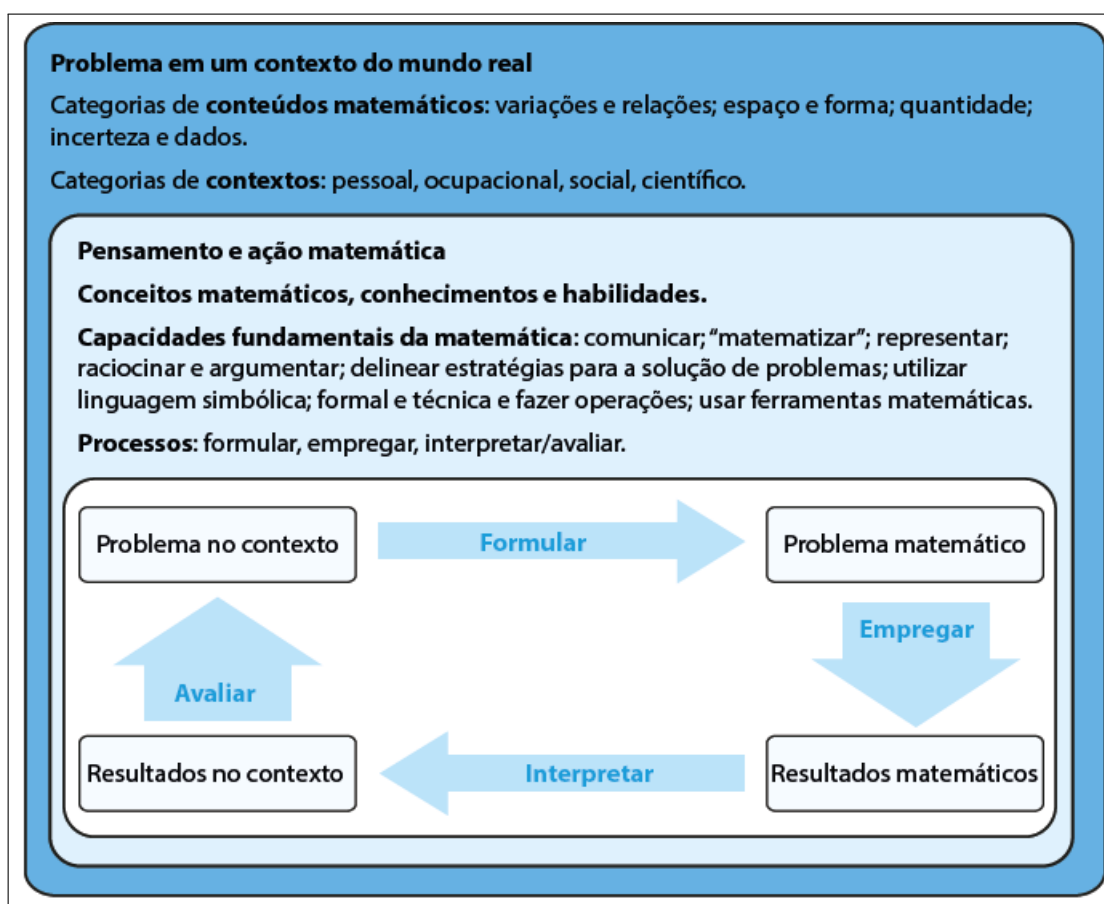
Problema em um contexto do mundo real

Categorias de conteúdos matemáticos: variações e relações; espaço e forma; quantidade; incerteza e dados.

Categorias de contextos: pessoal, ocupacional, social, científico.

Pensamento e ação matemática

Conceitos matemáticos, conhecimentos e habilidades.

Capacidades fundamentais da matemática: comunicar; "matematizar"; representar; raciocinar e argumentar; delinear estratégias para a solução de problemas; utilizar linguagem simbólica; formal e técnica e fazer operações; usar ferramentas matemáticas.

Processos: formular, empregar, interpretar/avaliar.

Problema no contexto

Formular

Problema matemático

Empregar

Resultados matemáticos

Interpretar

Resultados no contexto

Avaliar